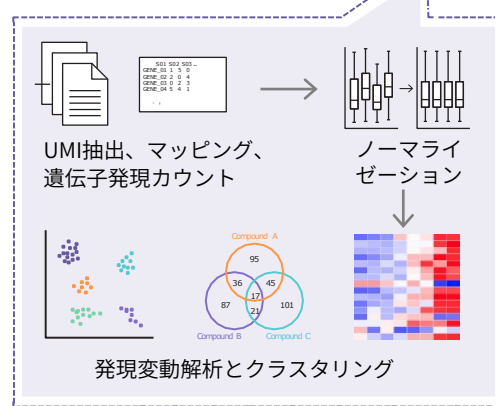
S01 S02 S03 ...
GENE_01 1 5 0
GENE_02 2 0 4
GENE_03 0 2 3
GENE_04 5 4 1
. .

UMI抽出、マッピング、遺伝子発現カウント

ノーマライゼーション

Compound A
95
36
45
17
87
21
101
Compound B
Compound C

発現変動解析とクラスタリング